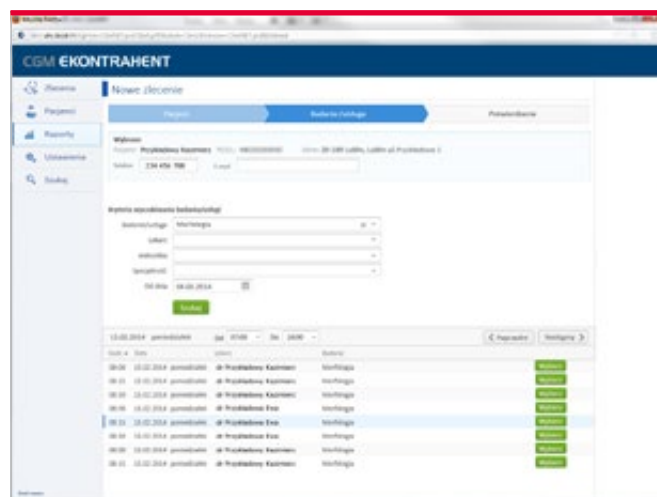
CGM EKONTRAHENT

Zlecenia
Pacjenci
Raporty
Ustawienia
Szukaj

Nowe zlecenie

Pacjent
Badanie/usługa
Potwierdzenie

Wybrano:
Pacjent: Przykładowy Kazimierz PESEL: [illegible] Adres: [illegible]
Telefon: 234 456 789 E-mail:

Kryteria wyszukiwania badania/usługi
Badanie/usługa: Morfologia
Lekarz:
Jednostka:
Specjalność:
Od dnia: 10.02.2014

Szukaj

13.02.2014 poniedziałek Od 07:00 Do 16:00

< Poprzedni Następny >

| Godz. | Data | Lekarz | Badanie | |
|---|---|---|---|---|
| 08:00 | 13.02.2014 poniedziałek | dr Przykładowy Kazimierz | Morfologia | Wybierz |
| 08:15 | 13.02.2014 poniedziałek | dr Przykładowy Kazimierz | Morfologia | Wybierz |
| 08:30 | 13.02.2014 poniedziałek | dr Przykładowy Kazimierz | Morfologia | Wybierz |
| 08:45 | 13.02.2014 poniedziałek | dr Przykładowa Ewa | Morfologia | Wybierz |
| 08:15 | 13.02.2014 poniedziałek | dr Przykładowa Ewa | Morfologia | Wybierz |
| 08:30 | 13.02.2014 poniedziałek | dr Przykładowa Ewa | Morfologia | Wybierz |
| 08:00 | 13.02.2014 poniedziałek | dr Przykładowy Kazimierz | Morfologia | Wybierz |
| 08:15 | 13.02.2014 poniedziałek | dr Przykładowy Kazimierz | Morfologia | Wybierz |